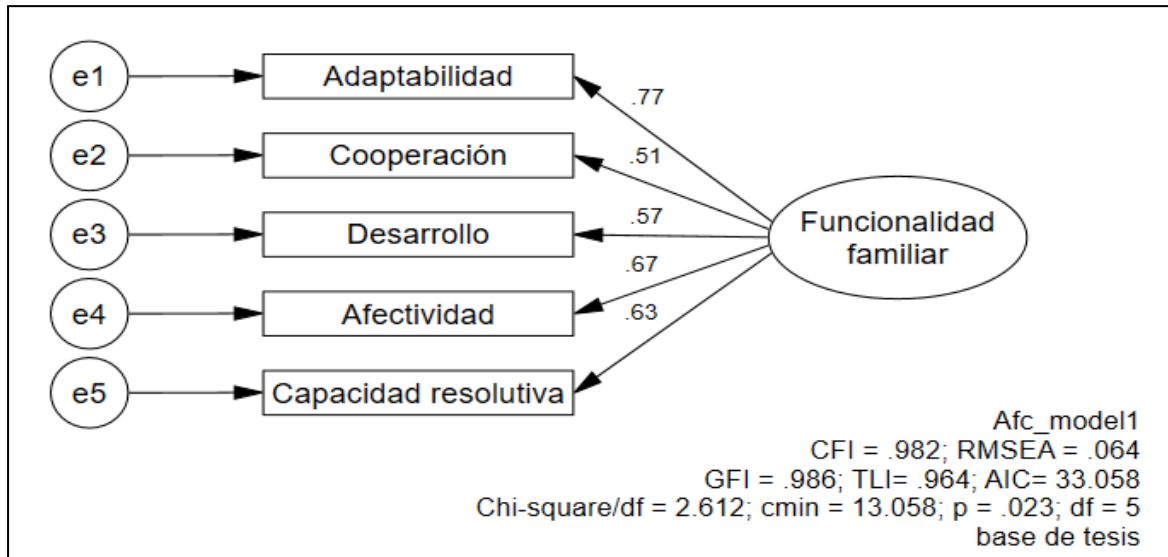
e1
Adaptabilidad
e2
Cooperación
e3
Desarrollo
e4
Afectividad
e5
Capacidad resolutiva

.77
.51
.57
.67
.63

Funcionalidad familiar

Afc_model1
CFI = .982; RMSEA = .064
GFI = .986; TLI= .964; AIC= 33.058
Chi-square/df = 2.612; cmin = 13.058; p = .023; df = 5
base de tesis